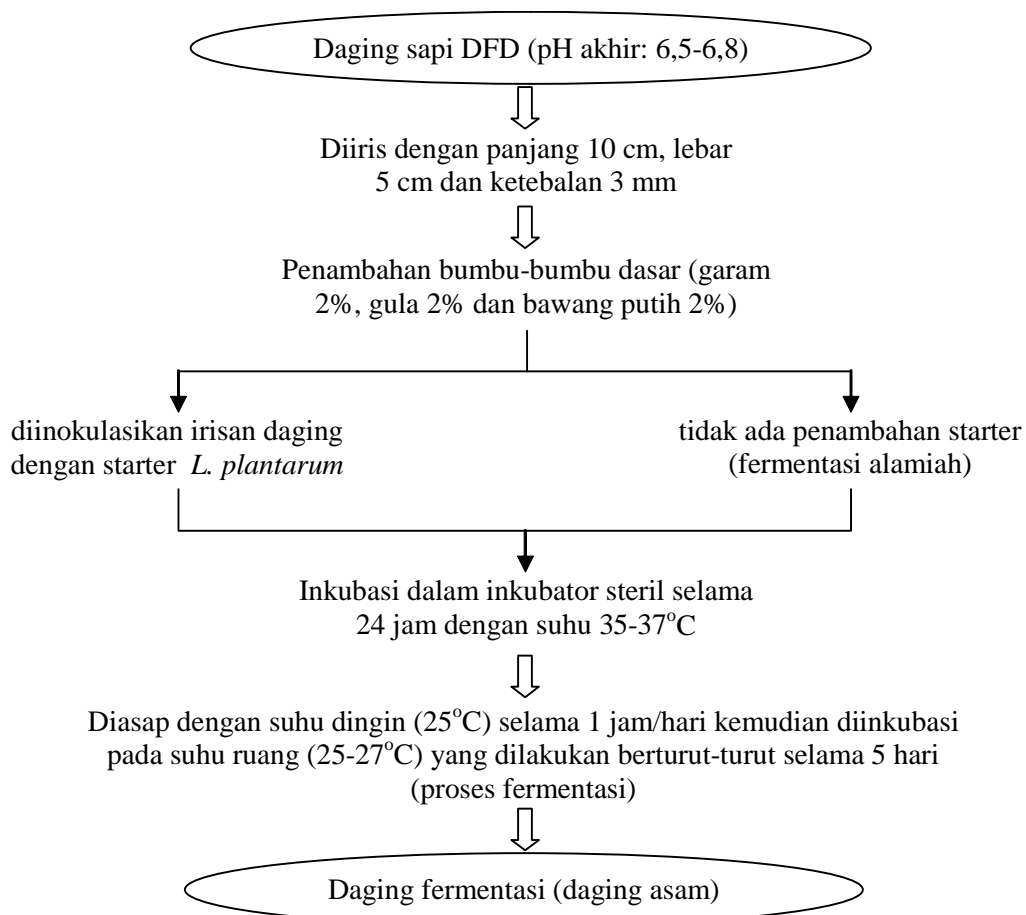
Daging sapi DFD (pH akhir: 6,5-6,8)

Diiris dengan panjang 10 cm, lebar 5 cm dan ketebalan 3 mm

Penambahan bumbu-bumbu dasar (garam 2%, gula 2% dan bawang putih 2%)

diinokulasikan irisan daging dengan starter *L. plantarum*

tidak ada penambahan starter (fermentasi alamiah)

Inkubasi dalam inkubator steril selama 24 jam dengan suhu 35-37$^{o}$C

Diasap dengan suhu dingin (25$^{o}$C) selama 1 jam/hari kemudian diinkubasi pada suhu ruang (25-27$^{o}$C) yang dilakukan berturut-turut selama 5 hari (proses fermentasi)

Daging fermentasi (daging asam)